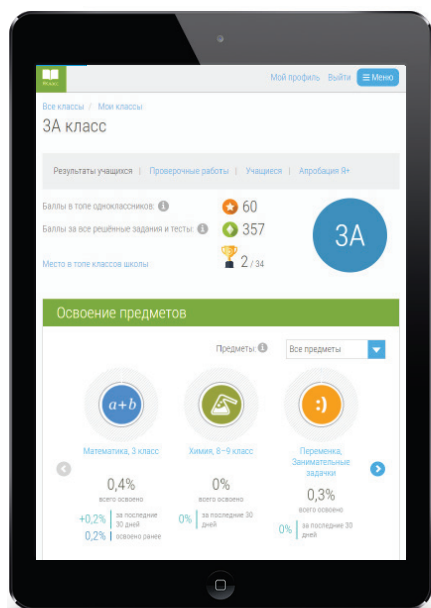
ЯКласс

Мой профиль Выйти ☰ Меню

Все классы / Мои классы

3А класс

Результаты учащихся | Проверочные работы | Учащиеся | Апробация Я+

Баллы в топе одноклассников: 60

Баллы за все решённые задания и тесты: 357

Место в топе классов школы 2 / 34

3А

Освоение предметов

Предметы: Все предметы

$a+b$

Математика, 3 класс

0,4%
всего освоено

+0,2% за последние 30 дней

0,2% освоено ранее

Химия, 8−9 класс

0%
всего освоено

0% за последние 30 дней

:)

Переменка, Занимательные задачки

0,3%
всего освоено

0% за последние 30 дней